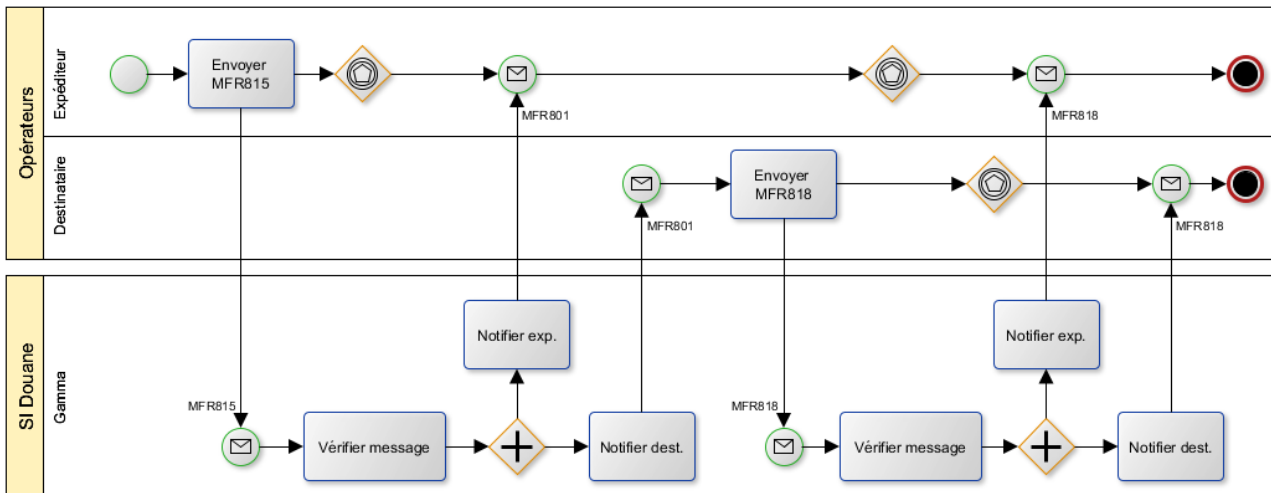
Opérateurs

Expéditeur

Envoyer MFR815

MFR801

MFR818

Destinataire

MFR801

Envoyer MFR818

MFR818

SI Douane

Gamma

Notifier exp.

MFR815

Vérifier message

Notifier dest.

Notifier exp.

MFR818

Vérifier message

Notifier dest.